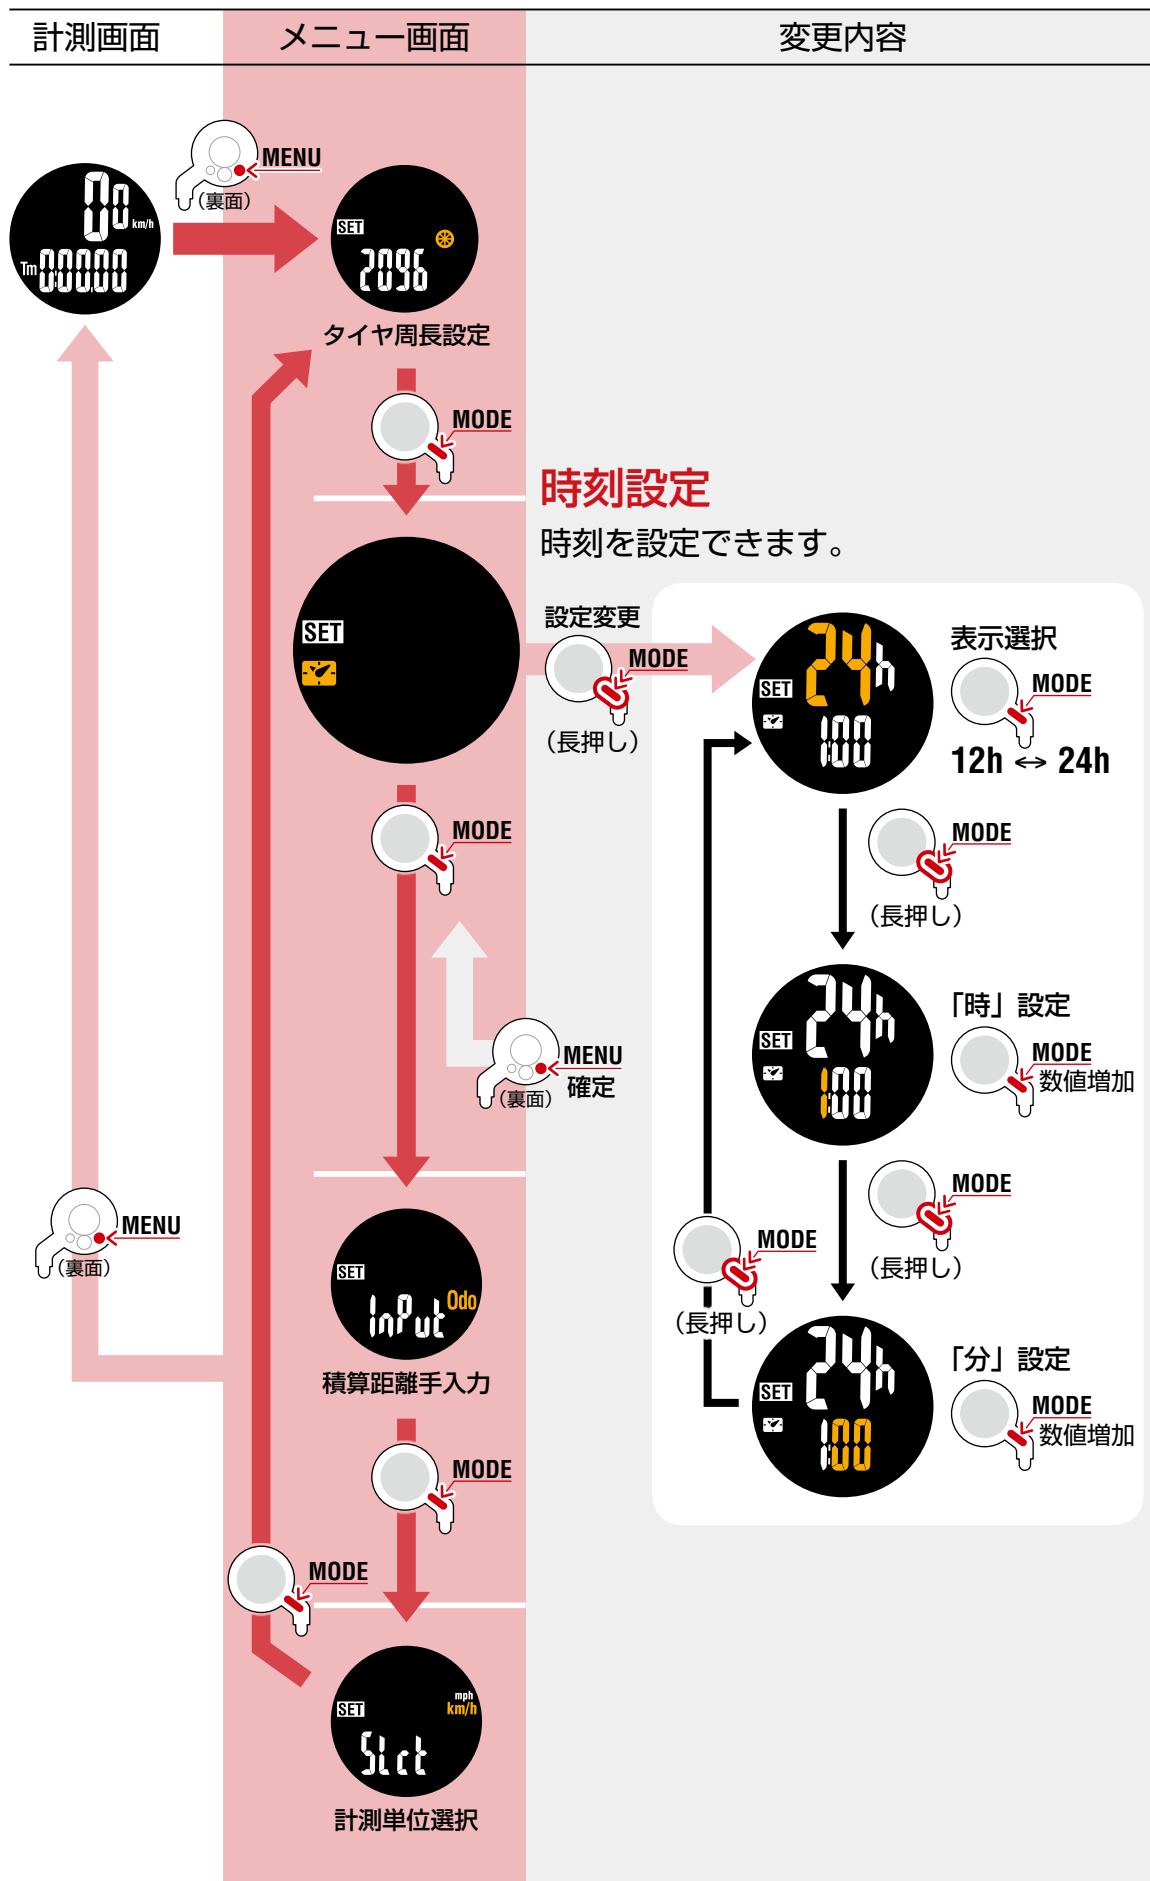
| 計測画面 | メニュー画面 | 変更内容 |
|---|---|---|

MENU
(裏面)

00 km/h
Tm 00000

SET
2096
タイヤ周長設定

MODE

時刻設定
時刻を設定できます。

SET

設定変更
MODE
(長押し)

24h
SET
100

表示選択
MODE
12h ↔ 24h

MODE
(長押し)

MODE

MENU
(裏面)
確定

24h
SET
100

「時」設定
MODE
数値増加

MODE
(長押し)

MENU
(裏面)

MODE
(長押し)

SET
InPut Odo
積算距離手入力

24h
SET
100

「分」設定
MODE
数値増加

MODE

MODE

SET
mph
km/h
SLct
計測単位選択